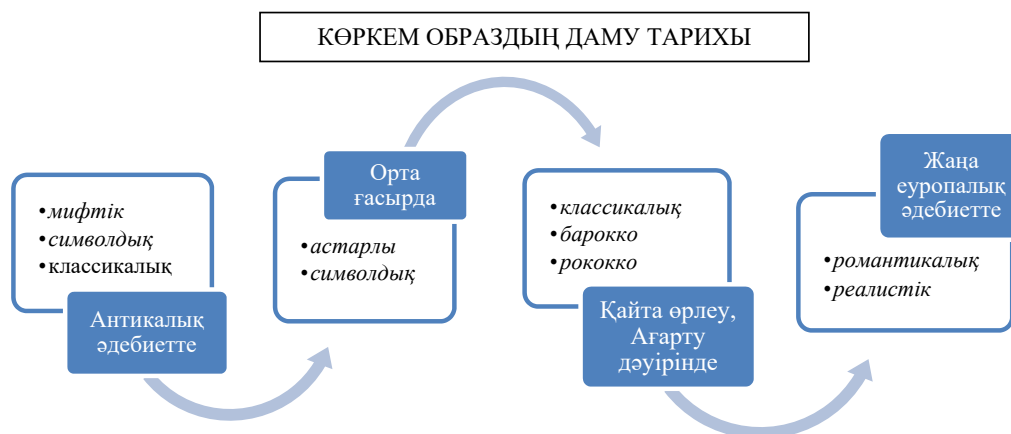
КӨРКЕМ ОБРАЗДЫҢ ДАМУ ТАРИХЫ

•мифтік
•символдық
•классикалық

Антикалық әдебиетте

Орта ғасырда

•астарлы
•символдық

•классикалық
•барокко
•рококко

Қайта өрлеу, Ағарту дәуірінде

Жаңа еуропалық әдебиетте

•романтикалық
•реалистік